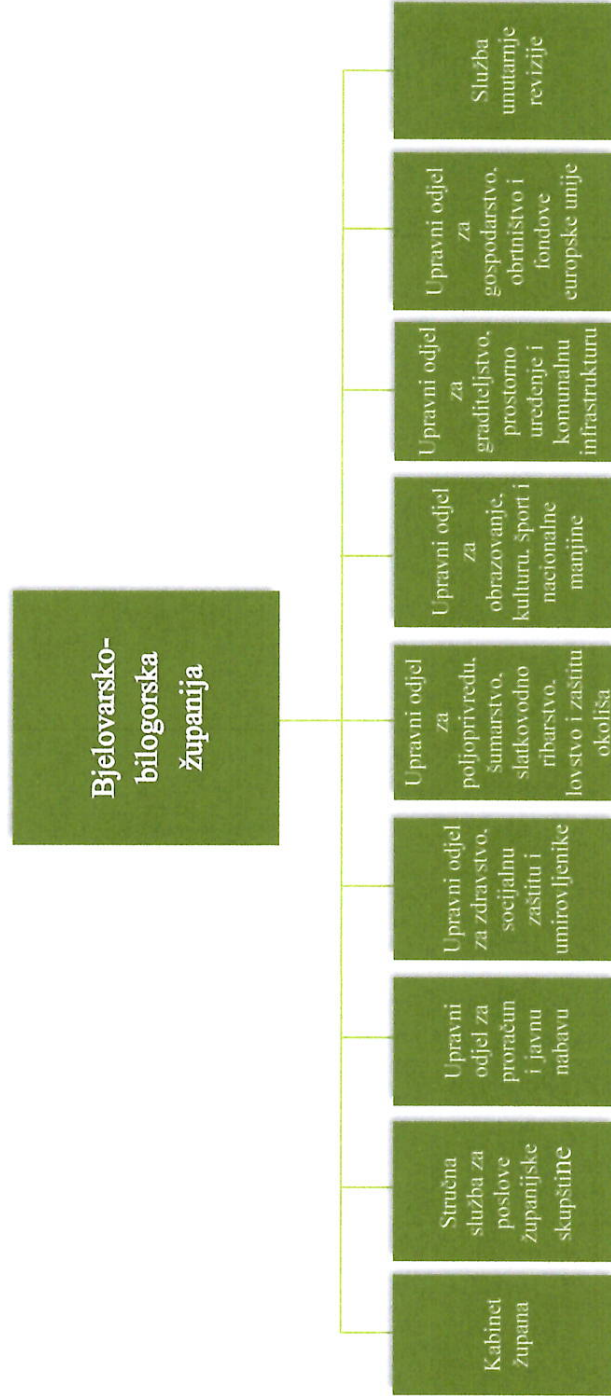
Bjelovarsko-bilogorska županija

Kabinet župana

Stručna služba za poslove županijske skupštine

Upravni odjel za proračun i javnu nabavu

Upravni odjel za zdravstvo, socijalnu zaštitu i umirovljenike

Upravni odjel za poljoprivredu, šumarstvo, slatkovodno ribarstvo, lovstvo i zaštitu okoliša

Upravni odjel za obrazovanje, kulturu, šport i nacionalne manjine

Upravni odjel za graditeljstvo, prostorno uređenje i komunalnu infrastrukturu

Upravni odjel za gospodarstvo, obrtništvo i fondove europske unije

Služba unutarnje revizije